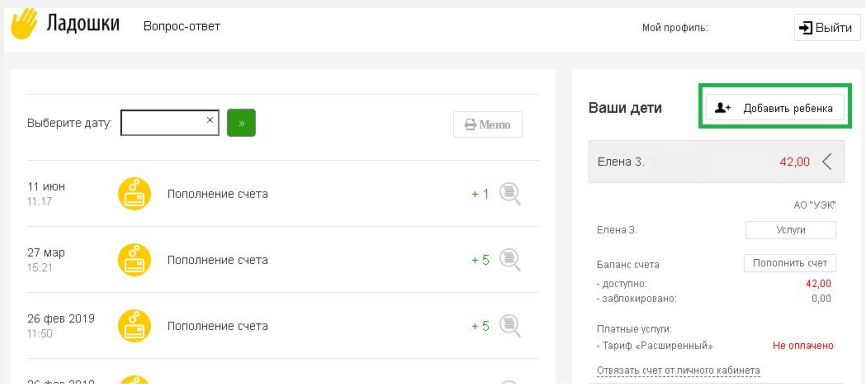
Ладошки Вопрос-ответ

Мой профиль: Выйти

Выберите дату: × »

Меню

11 июн 11:17 Пополнение счета + 1

27 мар 15:21 Пополнение счета + 5

26 фев 2019 11:50 Пополнение счета + 5

26 фев 2019 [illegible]

Ваши дети

Добавить ребенка

Елена З. 42,00

АО "УЭК"

Елена З. Услуги

Баланс счета Пополнить счет

- доступно: 42,00

- заблокировано: 0,00

Платные услуги:

- Тариф «Расширенный» Не оплачено

Отвязать счет от личного кабинета